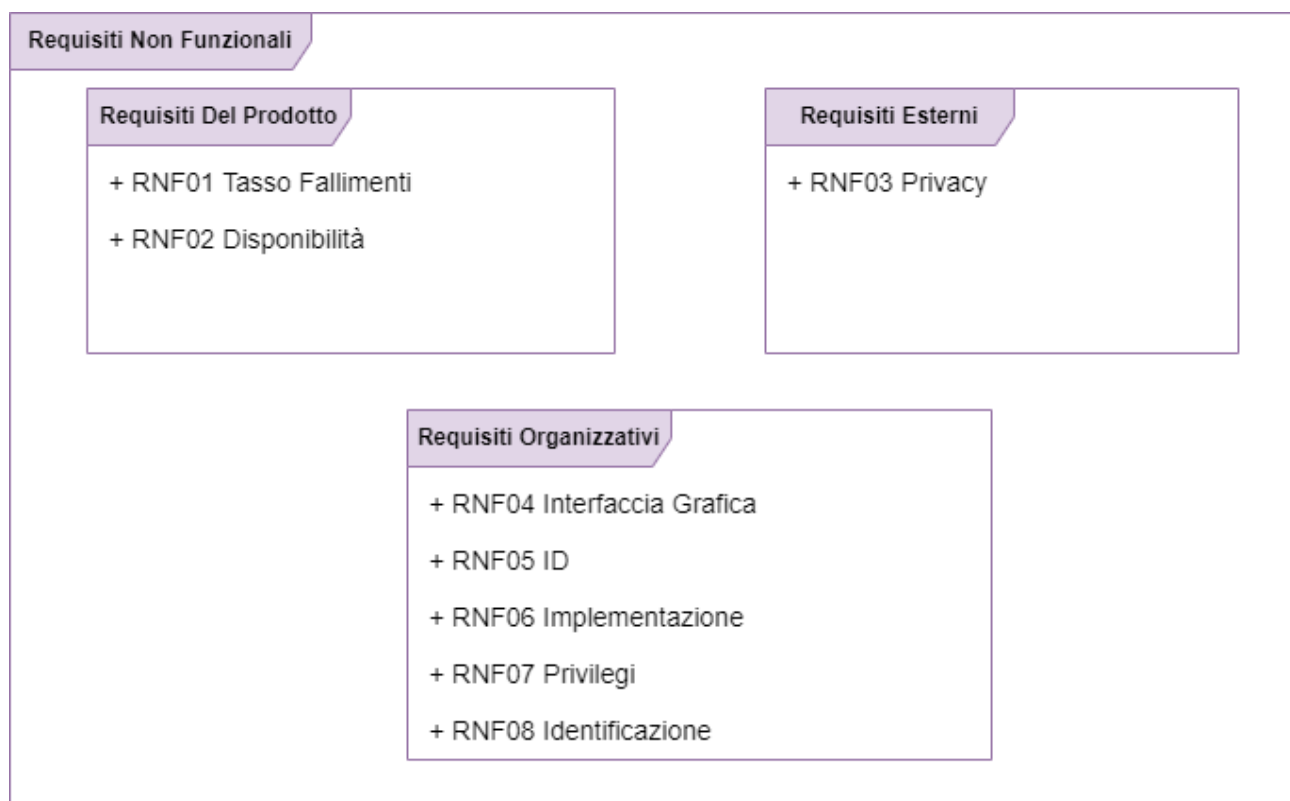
Requisiti Non Funzionali

Requisiti Del Prodotto

+ RNF01 Tasso Fallimenti

+ RNF02 Disponibilità

Requisiti Esterni

+ RNF03 Privacy

Requisiti Organizzativi

+ RNF04 Interfaccia Grafica

+ RNF05 ID

+ RNF06 Implementazione

+ RNF07 Privilegi

+ RNF08 Identificazione